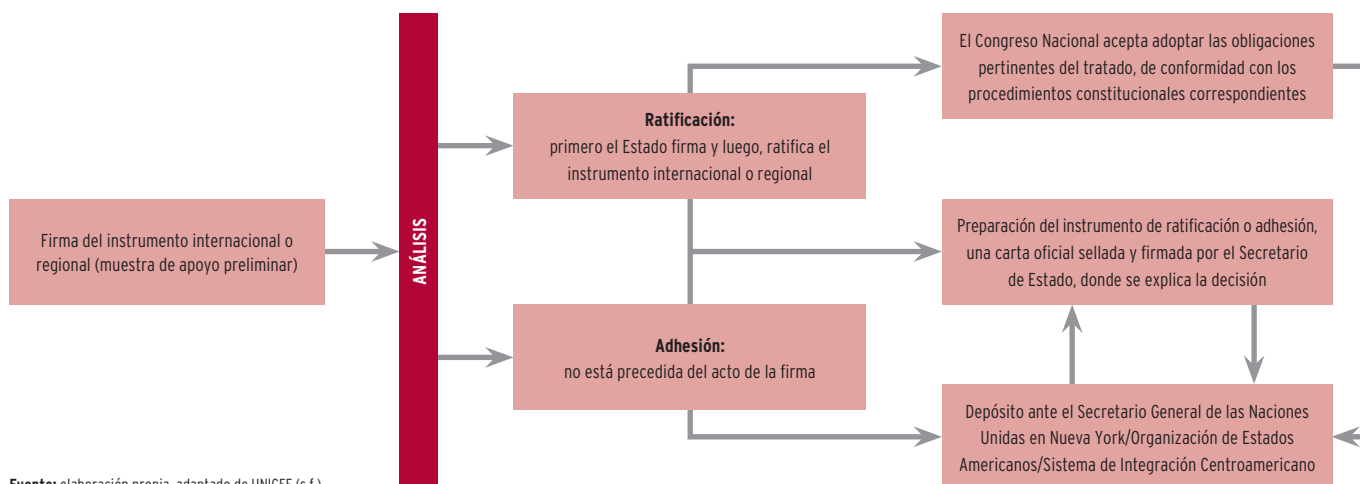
Firma del instrumento internacional o regional (muestra de apoyo preliminar)

ANÁLISIS

Ratificación:
primero el Estado firma y luego, ratifica el instrumento internacional o regional

Adhesión:
no está precedida del acto de la firma

El Congreso Nacional acepta adoptar las obligaciones pertinentes del tratado, de conformidad con los procedimientos constitucionales correspondientes

Preparación del instrumento de ratificación o adhesión, una carta oficial sellada y firmada por el Secretario de Estado, donde se explica la decisión

Depósito ante el Secretario General de las Naciones Unidas en Nueva York/Organización de Estados Americanos/Sistema de Integración Centroamericano

Fuente: elaboración propia, adaptado de UNICEF (s.f.)